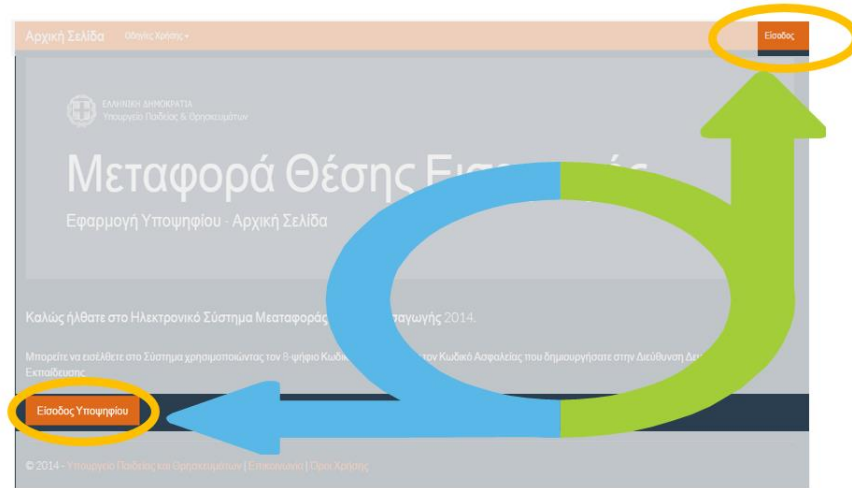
Αρχική Σελίδα Οδηγίες Χρήσης ▾

Είσοδος

ΕΛΛΗΝΙΚΗ ΔΗΜΟΚΡΑΤΙΑ
Υπουργείο Παιδείας & Θρησκευμάτων

Μεταφορά Θέσης Εισ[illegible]

Εφαρμογή Υποψηφίου - Αρχική Σελίδα

Καλώς ήλθατε στο Ηλεκτρονικό Σύστημα Μεταφοράς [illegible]αγωγής 2014.

Μπορείτε να εισέλθετε στο Σύστημα χρησιμοποιώντας τον 8-ψήφιο Κωδικ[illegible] τον Κωδικό Ασφαλείας που δημιουργήσατε στην Διεύθυνση Δε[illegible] Εκπαίδευσης.

Είσοδος Υποψηφίου

© 2014 - Υπουργείο Παιδείας και Θρησκευμάτων | Επικοινωνία | Όροι Χρήσης